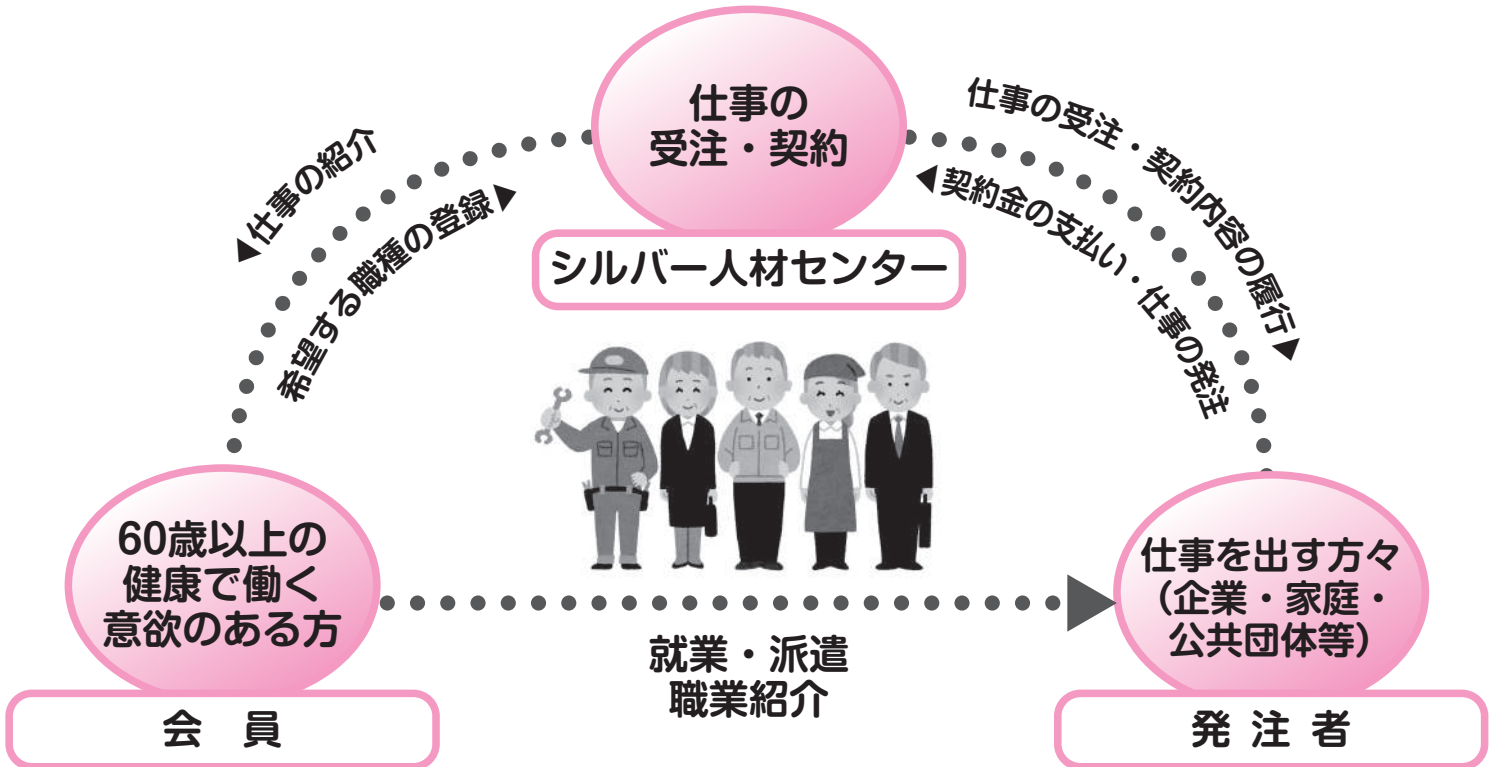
仕事の
受注・契約

シルバー人材センター

◀仕事の紹介

希望する職種の登録▶

仕事の受注・契約内容の履行▶

◀契約金の支払い・仕事の発注

60歳以上の
健康で働く
意欲のある方

会　員

就業・派遣
職業紹介

仕事を出す方々
（企業・家庭・
公共団体等）

発 注 者